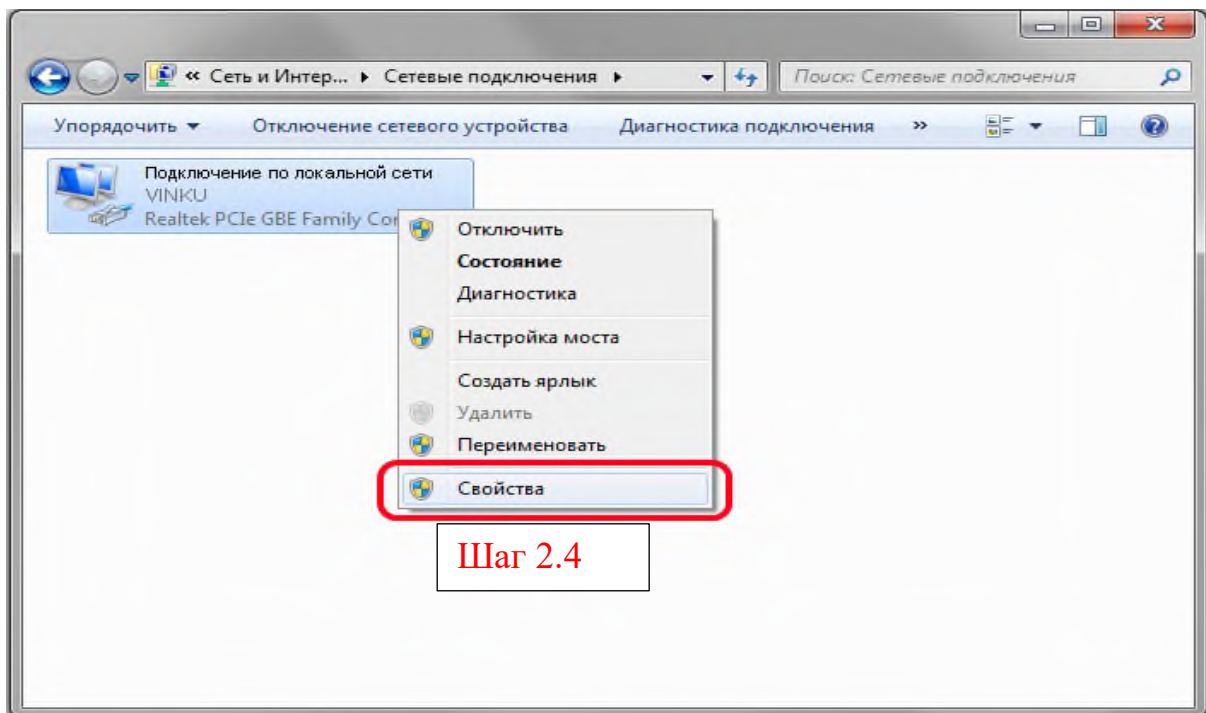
« Сеть и Интер... ▸ Сетевые подключения ▸

Поиск: Сетевые подключения

Упорядочить ▾ Отключение сетевого устройства Диагностика подключения »

Подключение по локальной сети
VINKU
Realtek PCIe GBE Family Co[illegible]

Отключить
Состояние
Диагностика
Настройка моста
Создать ярлык
Удалить
Переименовать
Свойства

Шаг 2.4